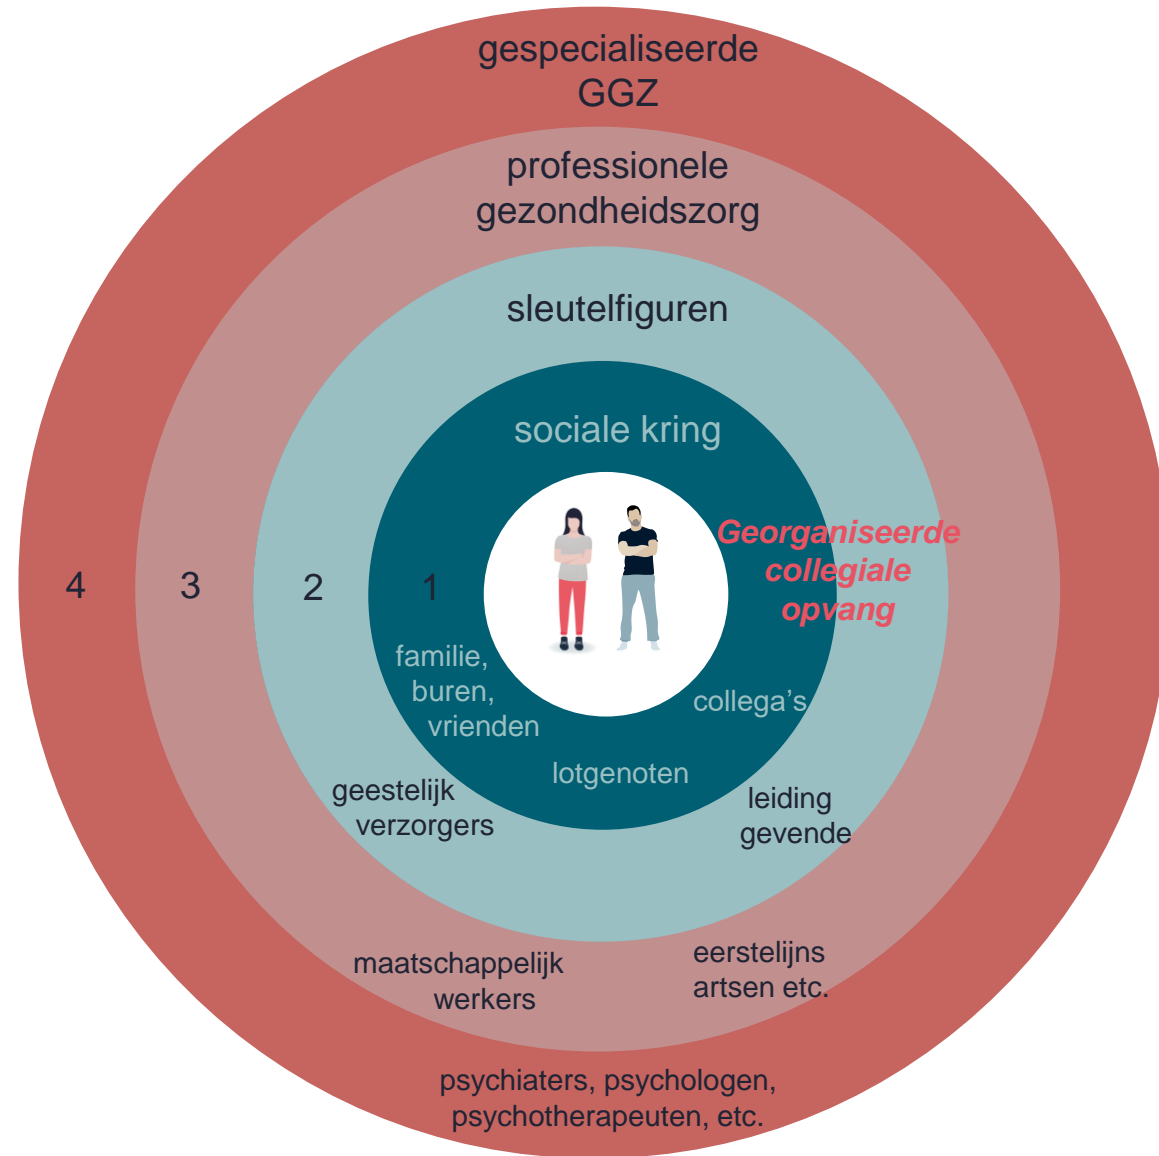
gespecialiseerde GGZ

professionele gezondheidszorg

sleutelfiguren

sociale kring

Georganiseerde collegiale opvang

4

3

2

1

familie, buren, vrienden

collega's

lotgenoten

geestelijk verzorgers

leiding gevende

maatschappelijk werkers

eerstelijns artsen etc.

psychiaters, psychologen, psychotherapeuten, etc.